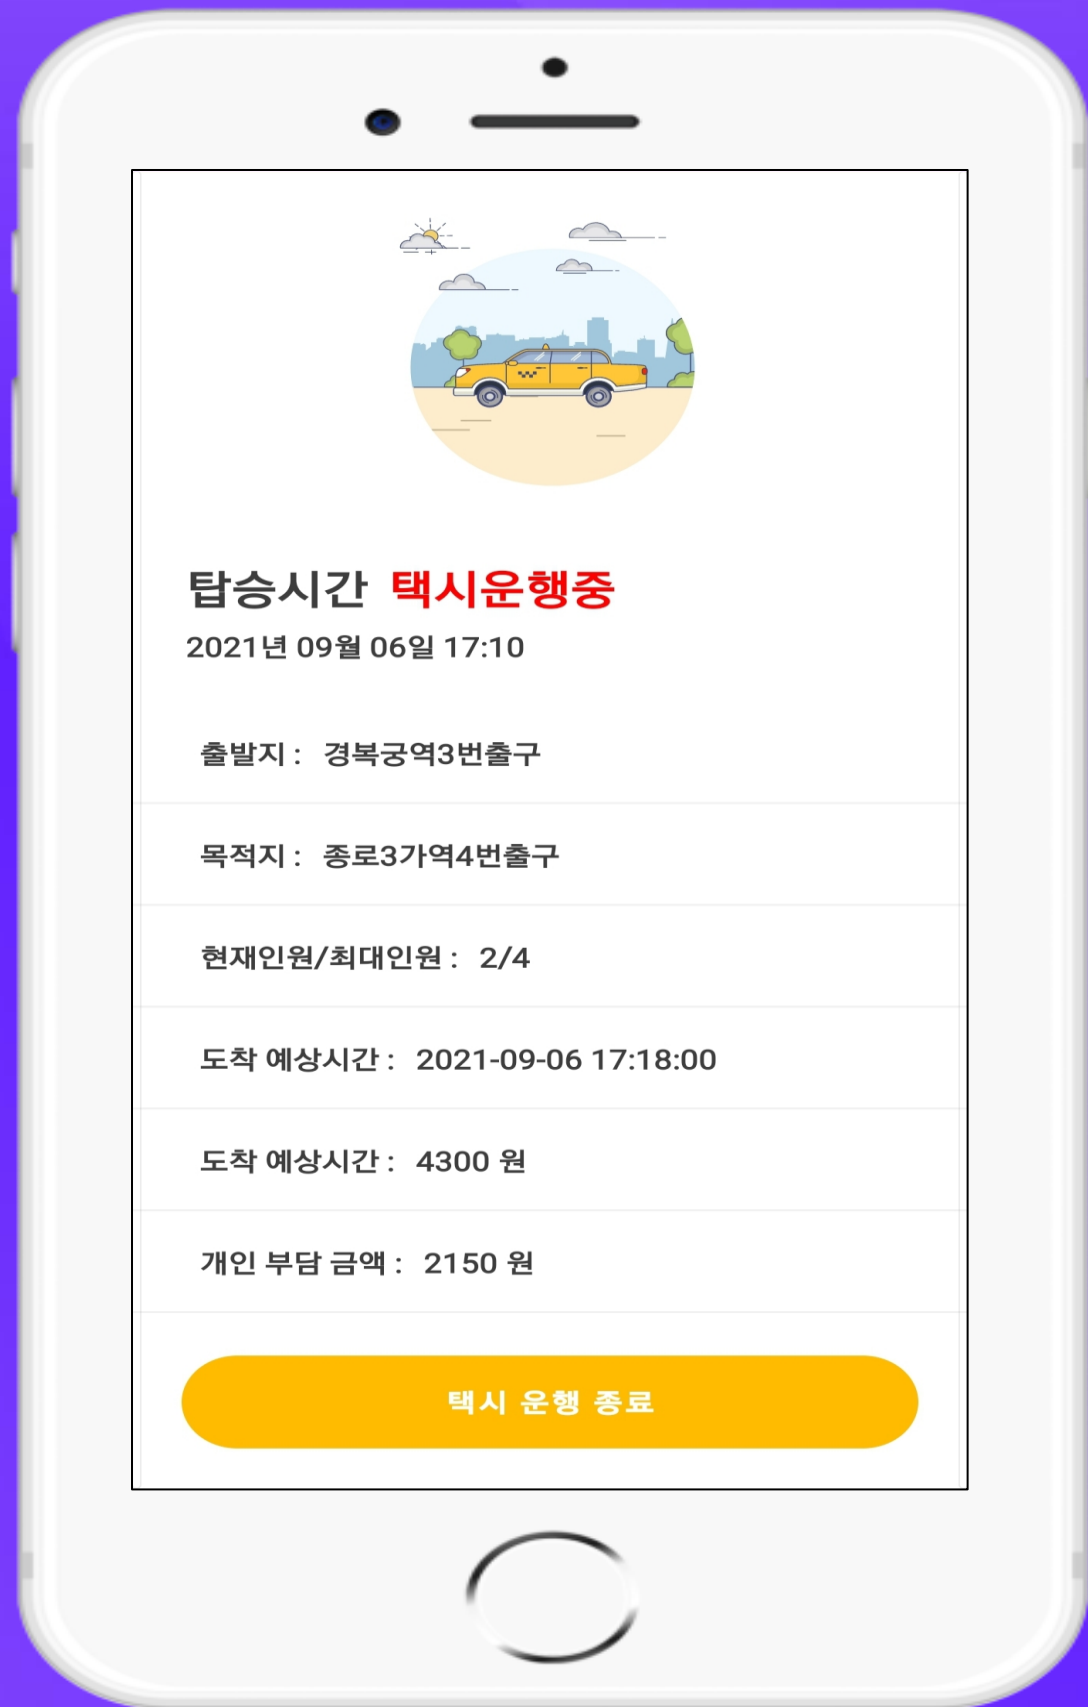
탑승시간 택시운행중
2021년 09월 06일 17:10

출발지 : 경복궁역3번출구

목적지 : 종로3가역4번출구

현재인원/최대인원 : 2/4

도착 예상시간 : 2021-09-06 17:18:00

도착 예상시간 : 4300 원

개인 부담 금액 : 2150 원

택시 운행 종료